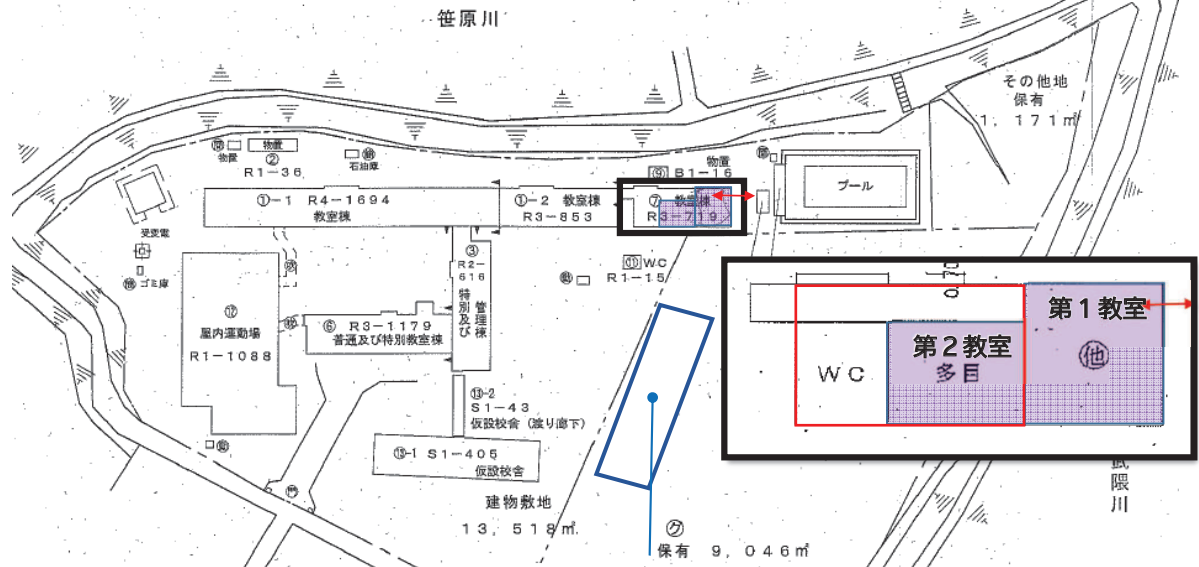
笹原川

その他地
保有
1，171㎡

⑱ 物置
物置 ②
R1－36
⑯ 石油庫

⑲ B1－16
物置
⑳
プール

①－1 R4－1694
教室棟

①－2 教室棟
R3－853

⑦ 教室棟
R3－719

受変電
⑭ ゴミ庫

③
R2－616
管理棟
特別及び

⑩ WC
R1－15

⑪
屋内運動場
R1－1088

⑥ R3－1179
普通及び特別教室棟

⑬－2
S1－43
仮設校舎（渡り廊下）

⑬－1 S1－405
仮設校舎

建物敷地
13，518㎡

㋗
保有 9，046㎡

第1教室
㊎
第2教室
多目
WC

武隈川